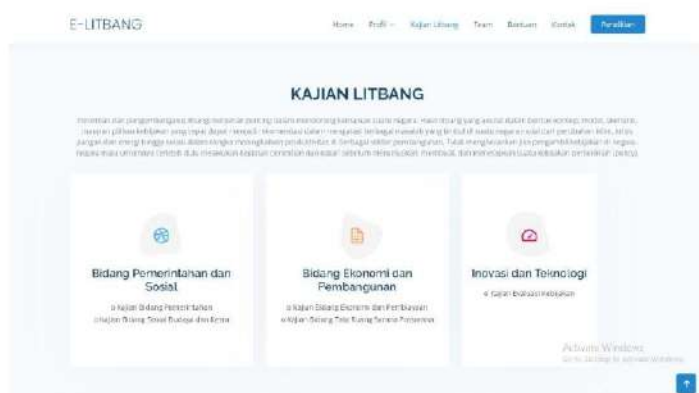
E-LITBANG

Home Profil Kajian Litbang Team Bantuan Kontak Penelitian

KAJIAN LITBANG

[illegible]

Bidang Pemerintahan dan Sosial

o Kajian Bidang Pemerintahan
o Kajian Bidang Sosial Budaya dan Kesra

Bidang Ekonomi dan Pembangunan

o Kajian Bidang Ekonomi dan Pembiayaan
o Kajian Bidang Tata Ruang Sarana Prasarana

Inovasi dan Teknologi

o Kajian Evaluasi Kebijakan

Activate Windows
Go to Settings to activate Windows.